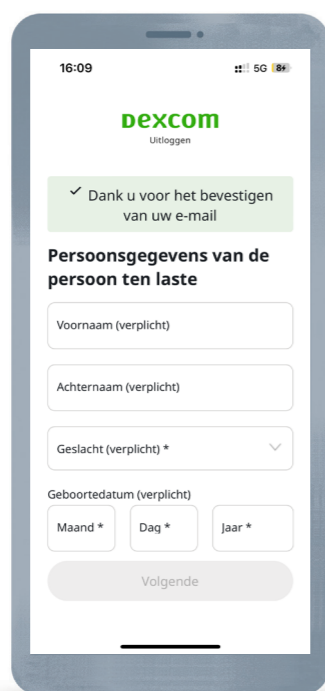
16:09

5G 8+

DEXCOM
Uitloggen

✓ Dank u voor het bevestigen van uw e-mail

Persoonsgegevens van de persoon ten laste

Voornaam (verplicht)

Achternaam (verplicht)

Geslacht (verplicht) *

Geboortedatum (verplicht)

Maand *

Dag *

Jaar *

Volgende